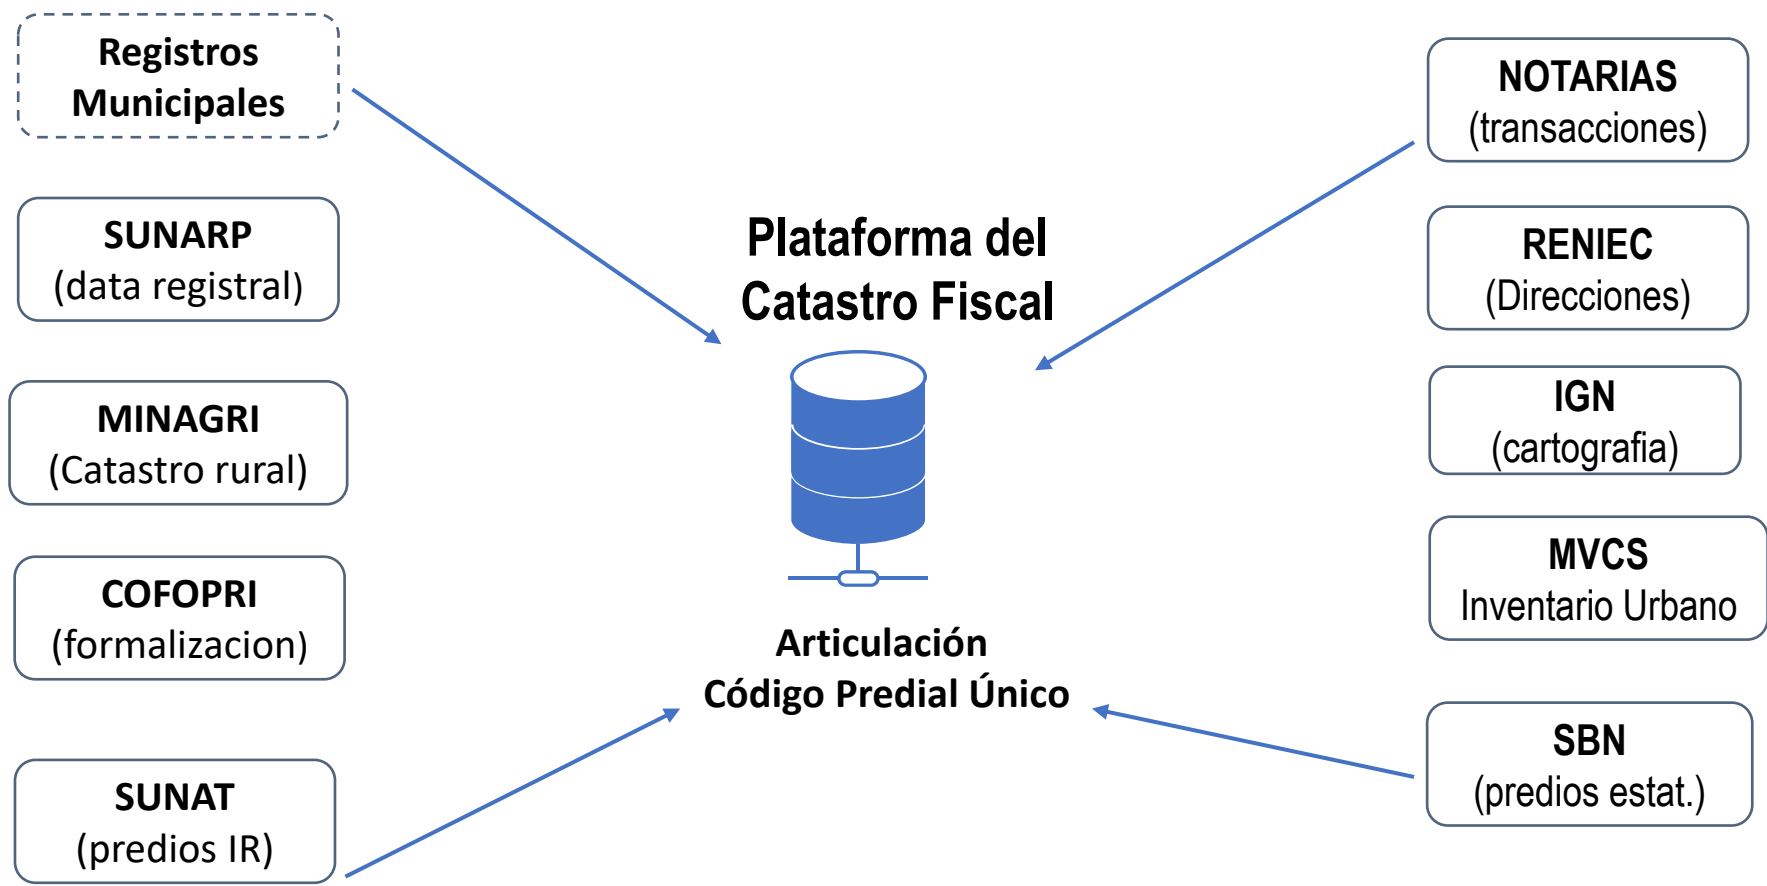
Registros Municipales

SUNARP
(data registral)

MINAGRI
(Catastro rural)

COFOPRI
(formalizacion)

SUNAT
(predios IR)

Plataforma del Catastro Fiscal

Articulación
Código Predial Único

NOTARIAS
(transacciones)

RENIEC
(Direcciones)

IGN
(cartografia)

MVCS
Inventario Urbano

SBN
(predios estat.)